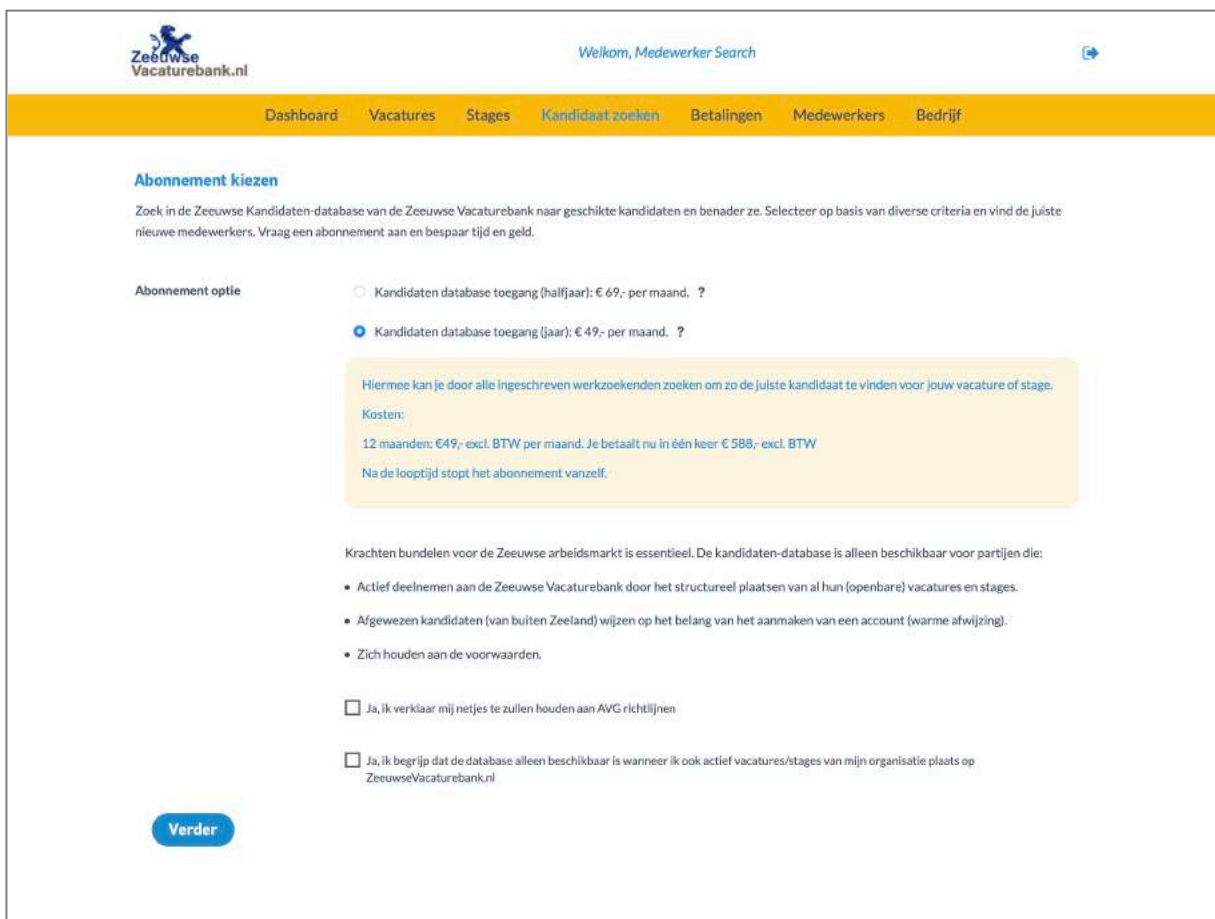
Zeeuwse Vacaturebank.nl

Welkom, Medewerker Search

Dashboard Vacatures Stages Kandidaat zoeken Betalingen Medewerkers Bedrijf

Abonnement kiezen

Zoek in de Zeeuwse Kandidaten-database van de Zeeuwse Vacaturebank naar geschikte kandidaten en benader ze. Selecteer op basis van diverse criteria en vind de juiste nieuwe medewerkers. Vraag een abonnement aan en bespaar tijd en geld.

Abonnement optie

Kandidaten database toegang (halfjaar): € 69,- per maand. ?

Kandidaten database toegang (jaar): € 49,- per maand. ?

Hiermee kan je door alle ingeschreven werkzoekenden zoeken om zo de juiste kandidaat te vinden voor jouw vacature of stage.

Kosten:

12 maanden: €49,- excl. BTW per maand. Je betaalt nu in één keer € 588,- excl. BTW

Na de looptijd stopt het abonnement vanzelf.

Krachten bundelen voor de Zeeuwse arbeidsmarkt is essentieel. De kandidaten-database is alleen beschikbaar voor partijen die:

• Actief deelnemen aan de Zeeuwse Vacaturebank door het structureel plaatsen van al hun (openbare) vacatures en stages.

• Afgewezen kandidaten (van buiten Zeeland) wijzen op het belang van het aanmaken van een account (warme afwijzing).

• Zich houden aan de voorwaarden.

Ja, ik verklaar mij netjes te zullen houden aan AVG richtlijnen

Ja, ik begrijp dat de database alleen beschikbaar is wanneer ik ook actief vacatures/stages van mijn organisatie plaats op ZeeuwseVacaturebank.nl

Verder